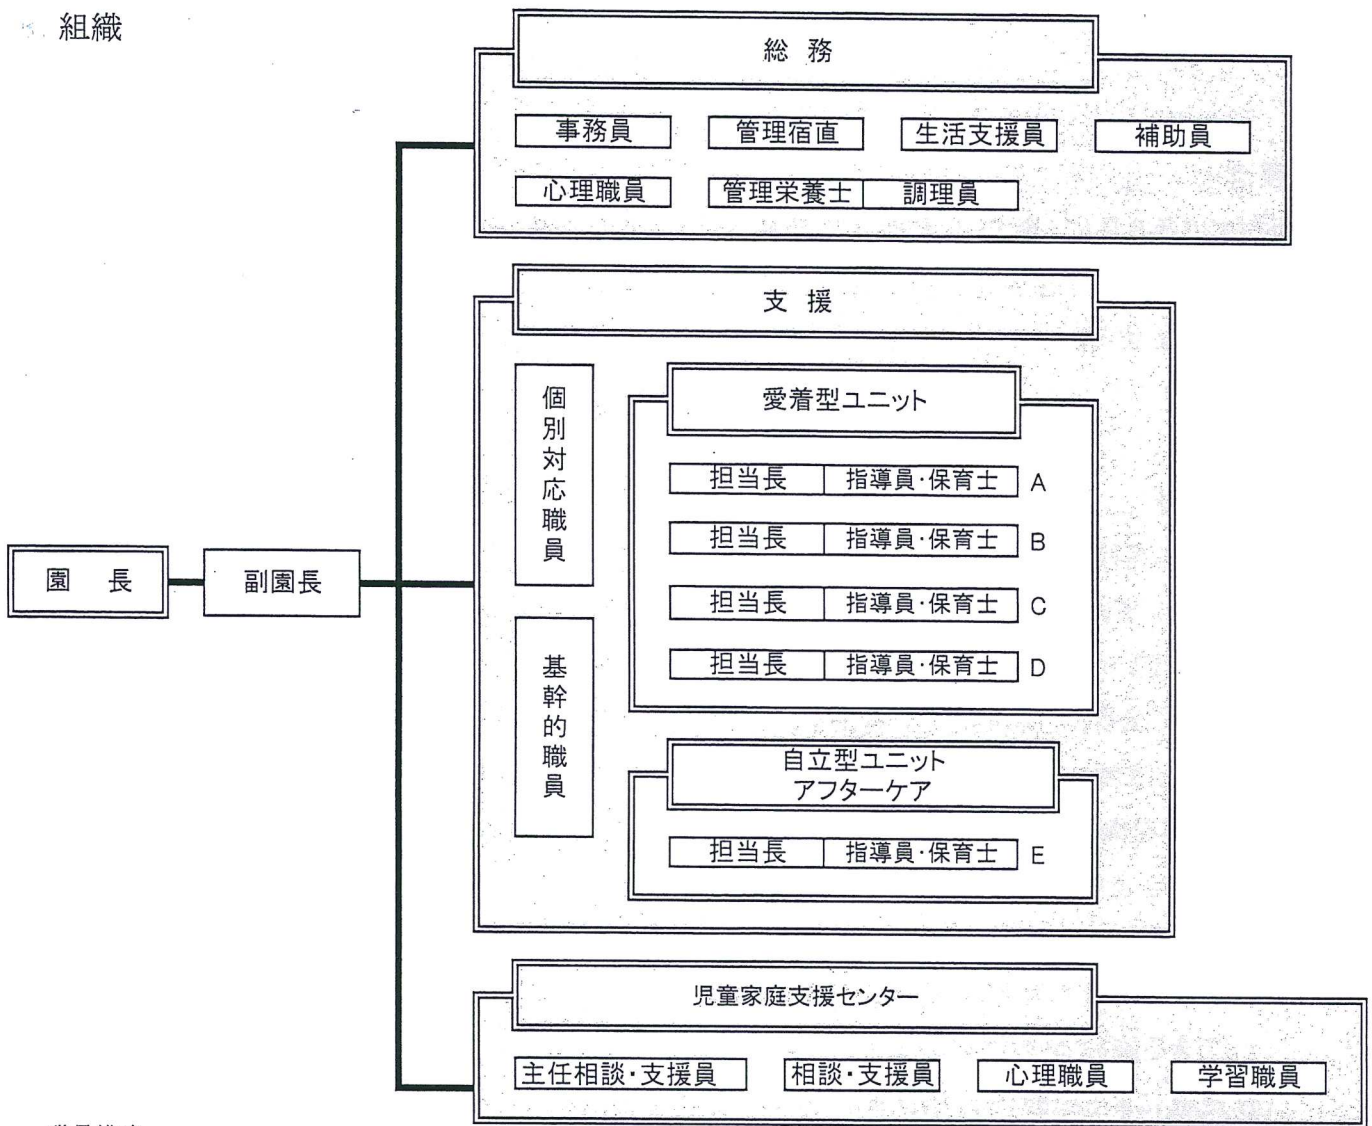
組織

総務

事務員
管理宿直
生活支援員
補助員
心理職員
管理栄養士
調理員

支援

個別対応職員

基幹的職員

愛着型ユニット

担当長 指導員·保育士 A
担当長 指導員·保育士 B
担当長 指導員·保育士 C
担当長 指導員·保育士 D

自立型ユニット
アフターケア

担当長 指導員·保育士 E

園 長
副園長

児童家庭支援センター

主任相談·支援員
相談·支援員
心理職員
学習職員